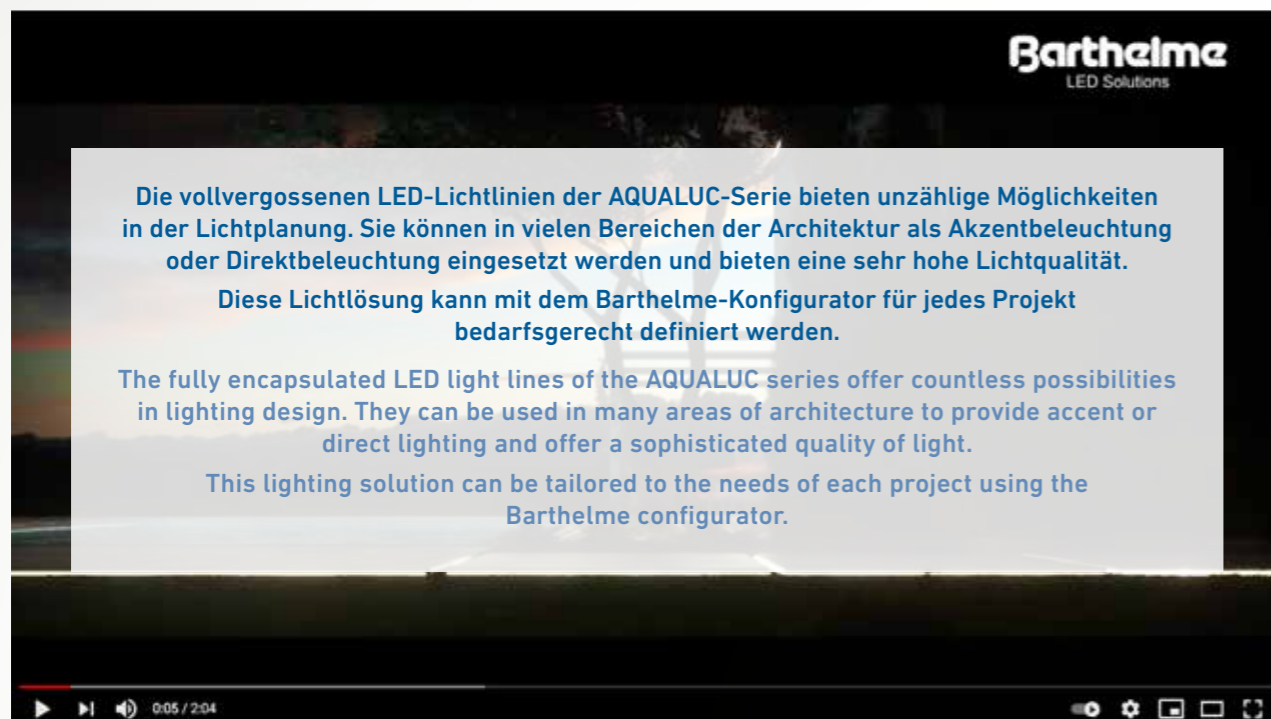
Barthelme
LED Solutions

Die vollvergossenen LED-Lichtlinien der AQUALUC-Serie bieten unzählige Möglichkeiten in der Lichtplanung. Sie können in vielen Bereichen der Architektur als Akzentbeleuchtung oder Direktbeleuchtung eingesetzt werden und bieten eine sehr hohe Lichtqualität.

Diese Lichtlösung kann mit dem Barthelme-Konfigurator für jedes Projekt bedarfsgerecht definiert werden.

The fully encapsulated LED light lines of the AQUALUC series offer countless possibilities in lighting design. They can be used in many areas of architecture to provide accent or direct lighting and offer a sophisticated quality of light.

This lighting solution can be tailored to the needs of each project using the Barthelme configurator.

0:05 / 2:04